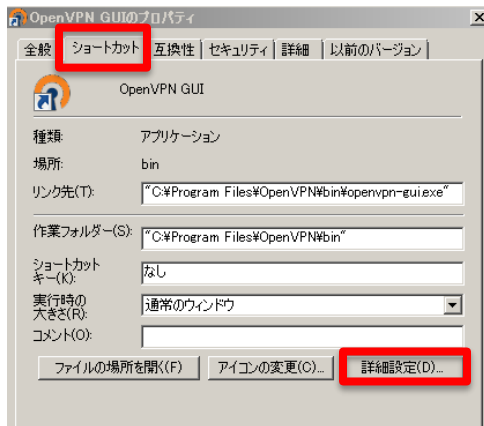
OpenVPN GUIのプロパティ
×

全般 | ショートカット | 互換性 | セキュリティ | 詳細 | 以前のバージョン

OpenVPN GUI

種類: アプリケーション

場所: bin

リンク先(T): "C:¥Program Files¥OpenVPN¥bin¥openvpn-gui.exe"

作業フォルダー(S): "C:¥Program Files¥OpenVPN¥bin"

ショートカットキー(K): なし

実行時の大きさ(R): 通常のウィンドウ

コメント(O):

ファイルの場所を開く(F) | アイコンの変更(C)... | 詳細設定(D)...